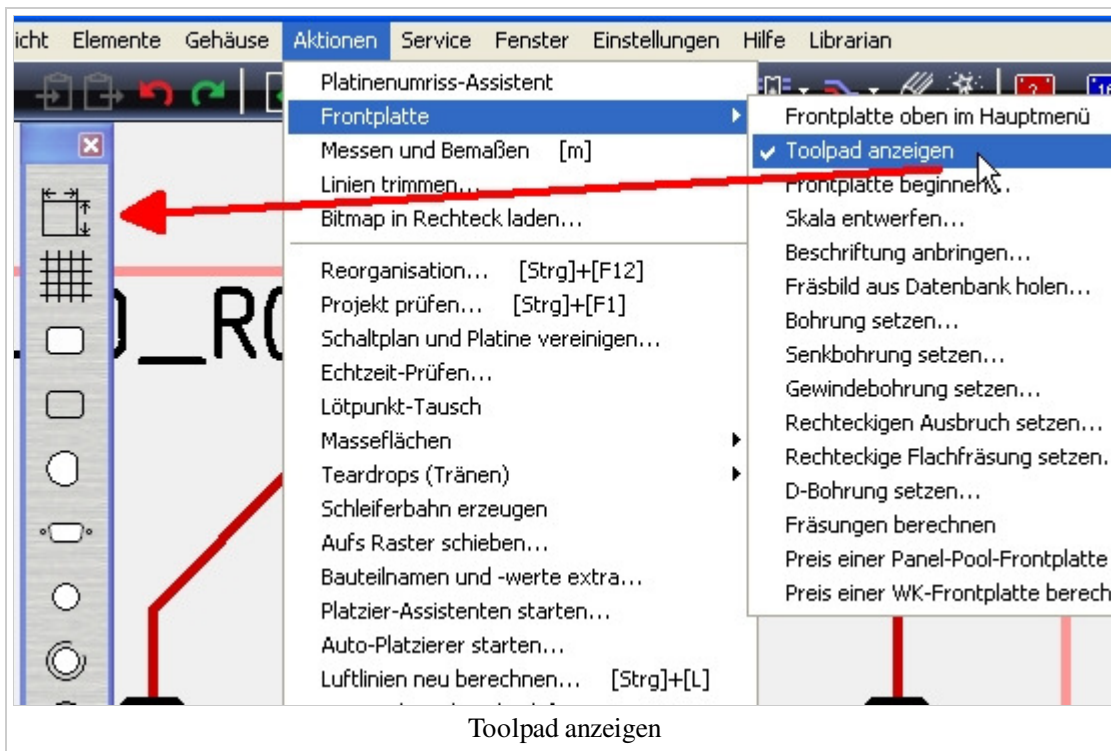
icht Elemente Gehäuse Aktionen Service Fenster Einstellungen Hilfe Librarian

Platinenumriss-Assistent
Frontplatte
Messen und Bemaßen [m]
Linien trimmen...
Bitmap in Rechteck laden...
Reorganisation... [Strg]+[F12]
Projekt prüfen... [Strg]+[F1]
Schaltplan und Platine vereinigen...
Echtzeit-Prüfen...
Lötpunkt-Tausch
Masseflächen
Teardrops (Tränen)
Schleiferbahn erzeugen
Aufs Raster schieben...
Bauteilnamen und -werte extra...
Platzier-Assistenten starten...
Auto-Platzierer starten...
Luftlinien neu berechnen... [Strg]+[L]

Frontplatte oben im Hauptmenü
Toolpad anzeigen
Frontplatte beginnen...
Skala entwerfen...
Beschriftung anbringen...
Fräsbild aus Datenbank holen...
Bohrung setzen...
Senkbohrung setzen...
Gewindebohrung setzen...
Rechteckigen Ausbruch setzen...
Rechteckige Flachfräsung setzen.
D-Bohrung setzen...
Fräsungen berechnen
Preis einer Panel-Pool-Frontplatte
Preis einer WK-Frontplatte berech

0_R(

Toolpad anzeigen